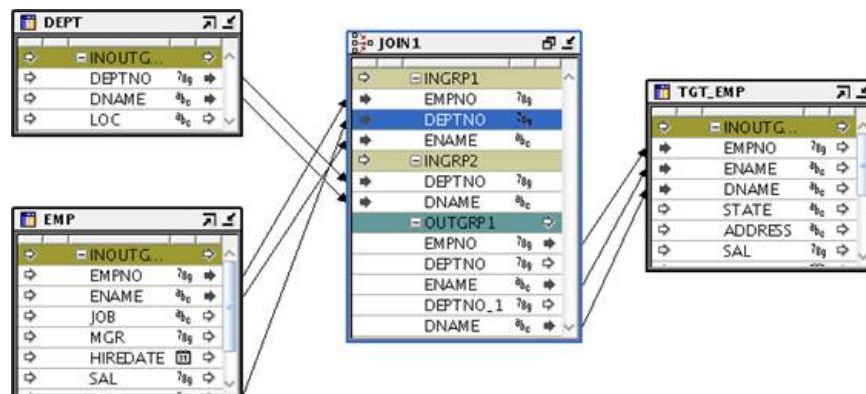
DEPT

INOUTG...
DEPTNO
DNAME
LOC

EMP

INOUTG...
EMPNO
ENAME
JOB
MGR
HIREDATE
SAL

JOIN1

INGRP1
EMPNO
DEPTNO
ENAME
INGRP2
DEPTNO
DNAME
OUTGRP1
EMPNO
DEPTNO
ENAME
DEPTNO_1
DNAME

TGT_EMP

INOUTG...
EMPNO
ENAME
DNAME
STATE
ADDRESS
SAL